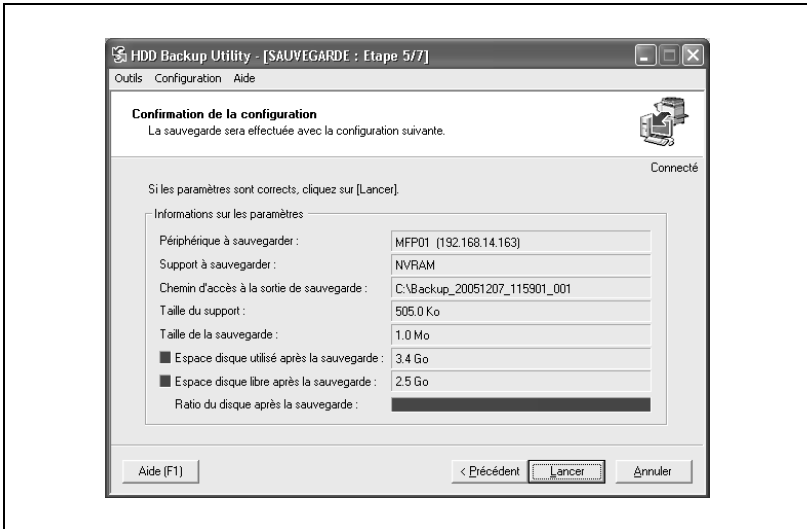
HDD Backup Utility - [SAUVEGARDE : Etape 5/7]

Outils Configuration Aide

Confirmation de la configuration
La sauvegarde sera effectuée avec la configuration suivante.

Connecté

Si les paramètres sont corrects, cliquez sur [Lancer].

Informations sur les paramètres

| | |
|---|---|
| Périphérique à sauvegarder : | MFP01 (192.168.14.163) |
| Support à sauvegarder : | NVRAM |
| Chemin d'accès à la sortie de sauvegarde : | C:\Backup_20051207_115901_001 |
| Taille du support : | 505.0 Ko |
| Taille de la sauvegarde : | 1.0 Mo |
| Espace disque utilisé après la sauvegarde : | 3.4 Go |
| Espace disque libre après la sauvegarde : | 2.5 Go |
| Ratio du disque après la sauvegarde : | |

Aide (F1)

< Précédent

Lancer

Annuler